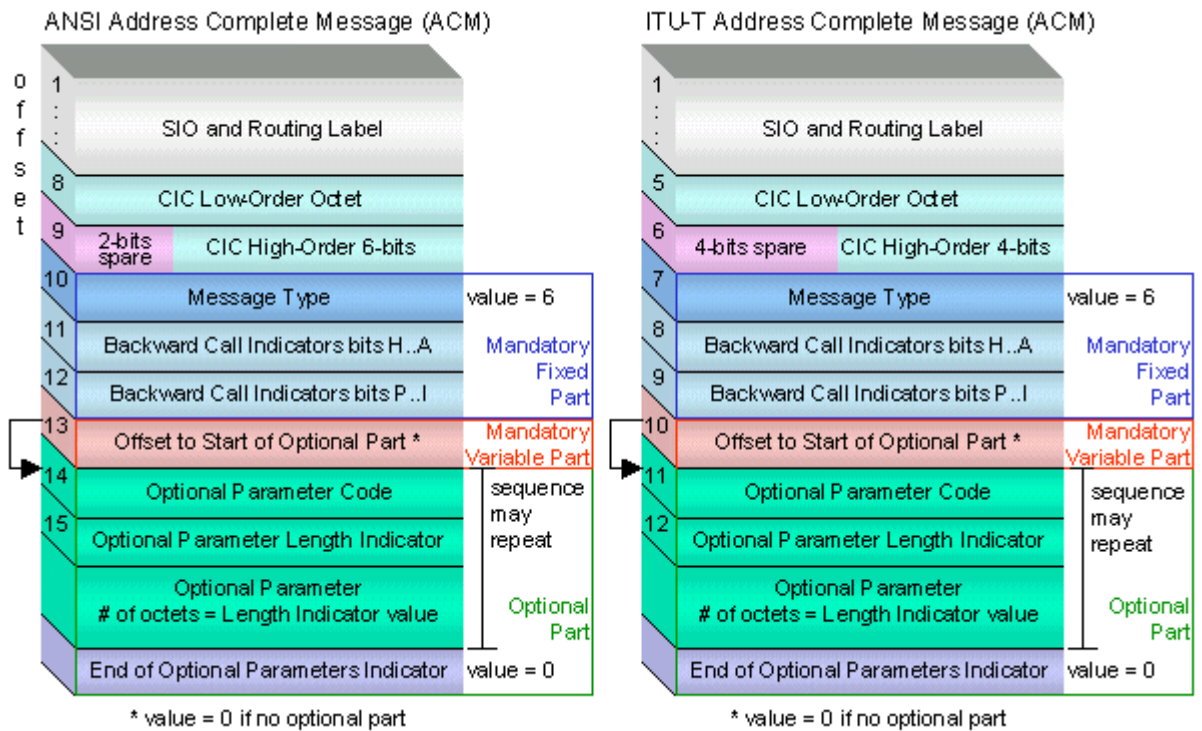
ANSI Address Complete Message (ACM)

offset

1
:
:
SIO and Routing Label

8
CIC Low-Order Octet

9
2-bits spare
CIC High-Order 6-bits

10
Message Type
value = 6

11
Backward Call Indicators bits H..A

12
Backward Call Indicators bits P..I

Mandatory Fixed Part

13
Offset to Start of Optional Part *
Mandatory Variable Part

14
Optional Parameter Code

15
Optional Parameter Length Indicator

Optional Parameter
# of octets = Length Indicator value

sequence may repeat

Optional Part

End of Optional Parameters Indicator
value = 0

* value = 0 if no optional part

ITU-T Address Complete Message (ACM)

1
:
:
SIO and Routing Label

5
CIC Low-Order Octet

6
4-bits spare
CIC High-Order 4-bits

7
Message Type
value = 6

8
Backward Call Indicators bits H..A

9
Backward Call Indicators bits P..I

Mandatory Fixed Part

10
Offset to Start of Optional Part *
Mandatory Variable Part

11
Optional Parameter Code

12
Optional Parameter Length Indicator

Optional Parameter
# of octets = Length Indicator value

sequence may repeat

Optional Part

End of Optional Parameters Indicator
value = 0

* value = 0 if no optional part